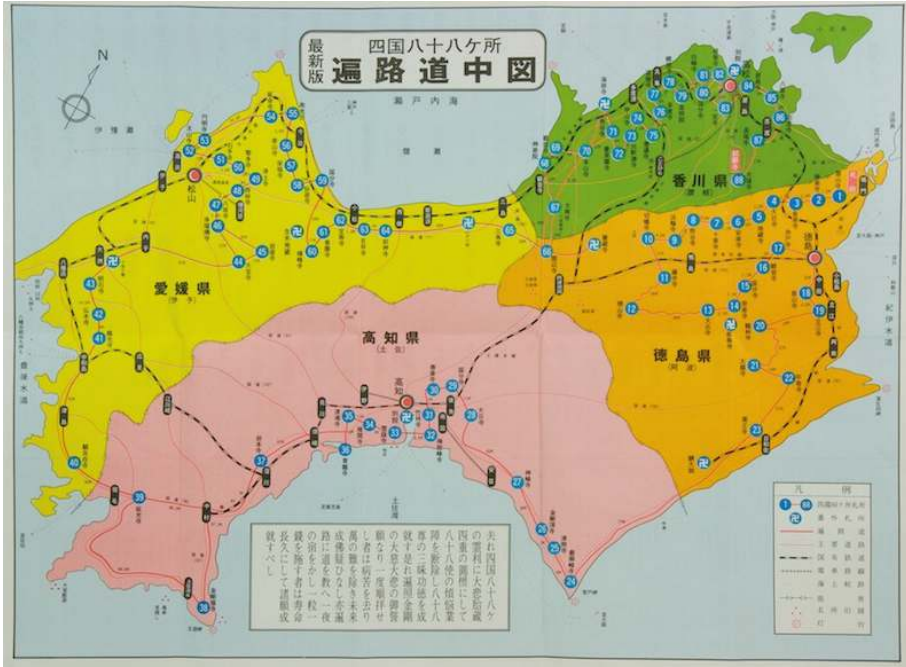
最新版 四国八十八ケ所 遍路道中図

N

瀬戸内海

愛媛県
(伊予)

香川県
(讃岐)

徳島県
(阿波)

高知県
(土佐)

松山

高知

徳島

高松

土佐湾

紀伊水道

豊後水道

伊予灘

1 2 3 4 5 6 7 8 9 10 11 12 13 14 15 16 17 18 19 20 21 22 23 24 25 26 27 28 29 30 31 32 33 34 35 36 37 38 39 40 41 42 43 44 45 46 47 48 49 50 51 52 53 54 55 56 57 58 59 60 61 62 63 64 65 66 67 68 69 70 71 72 73 74 75 76 77 78 79 80 81 82 83 84 85 86 87 88

夫れ四国八十八ケ所の霊場に大悲胎蔵四重の曼荼羅にして八十八使の煩悩業障の二障功徳を成就す是れ遍照金剛の大悲大慈の御誓願なり一度順拝せし者は病苦を去り万の難を除き未来成仏疑ひなし本遍路に道を教へ一夜の宿をかし一粒一銭を施す者は寿命長久にして諸願成就すべし

凡例
1-88 四国八十八ケ所
卍 番外札所
国道
鉄道
県境
航路